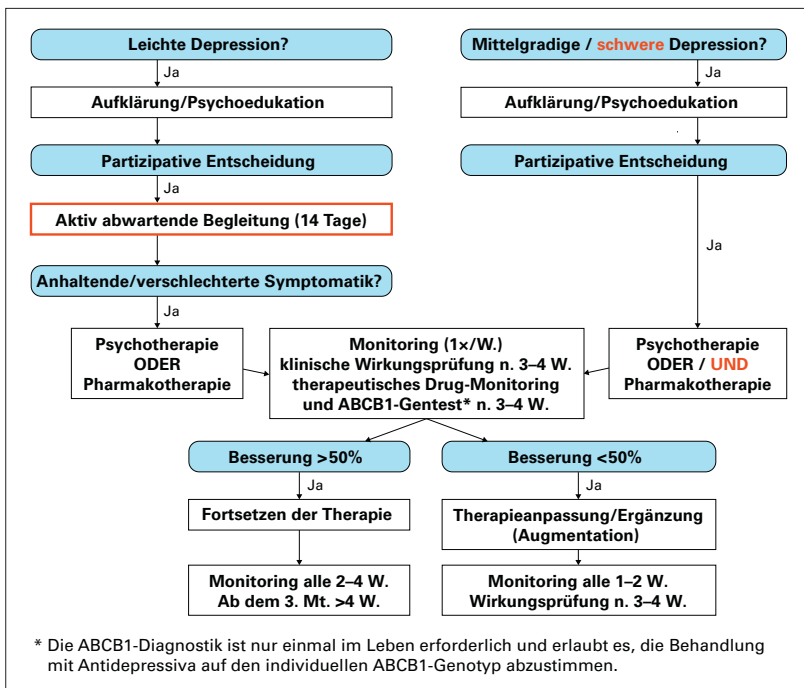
Leichte Depression?

Ja

Aufklärung/Psychoedukation

Partizipative Entscheidung

Ja

Aktiv abwartende Begleitung (14 Tage)

Anhaltende/verschlechterte Symptomatik?

Ja

Psychotherapie ODER Pharmakotherapie

Mittelgradige / schwere Depression?

Ja

Aufklärung/Psychoedukation

Partizipative Entscheidung

Ja

Psychotherapie ODER / UND Pharmakotherapie

Monitoring (1×/W.) klinische Wirkungsprüfung n. 3–4 W. therapeutisches Drug-Monitoring und ABCB1-Gentest* n. 3–4 W.

Besserung >50%

Ja

Fortsetzen der Therapie

Monitoring alle 2–4 W. Ab dem 3. Mt. >4 W.

Besserung <50%

Ja

Therapieanpassung/Ergänzung (Augmentation)

Monitoring alle 1–2 W. Wirkungsprüfung n. 3–4 W.

* Die ABCB1-Diagnostik ist nur einmal im Leben erforderlich und erlaubt es, die Behandlung mit Antidepressiva auf den individuellen ABCB1-Genotyp abzustimmen.